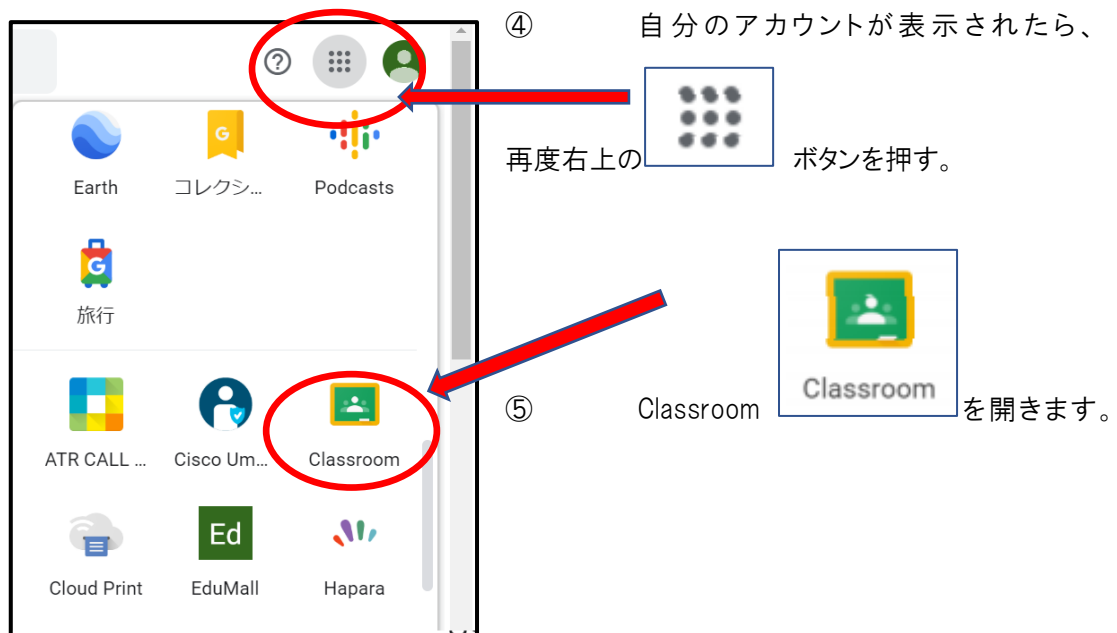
?

Earth
コレクシ...
Podcasts

旅行

ATR CALL ...
Cisco Um...
Classroom

Ed

Cloud Print
EduMall
Hapara

④ 自分のアカウントが表示されたら、

再度右上の ボタンを押す。

Classroom

⑤ Classroom を開きます。